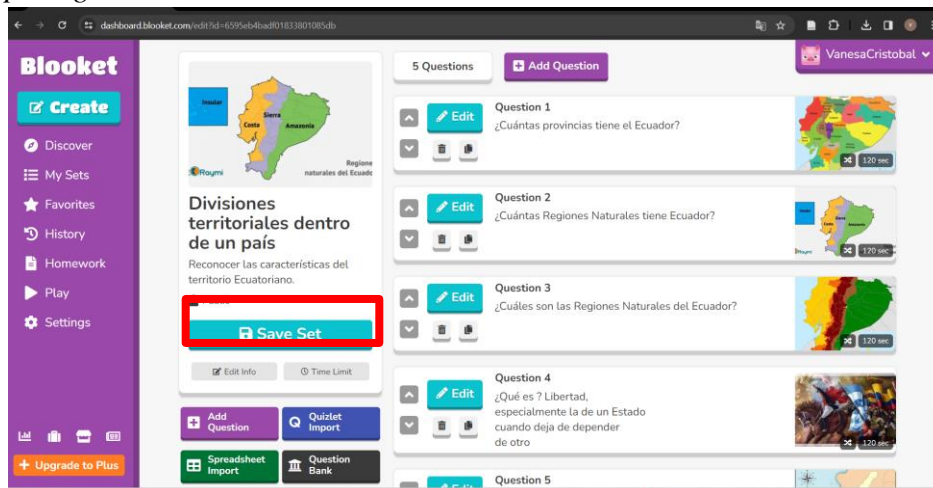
dashboard.blooket.com/edit?id=6595eb4badf01833801085db

Blooket
Create
Discover
My Sets
Favorites
History
Homework
Play
Settings
+ Upgrade to Plus

Insular
Sierra
Costa
Amazonía
Raymi
Regiones naturales del Ecuador

Divisiones territoriales dentro de un país
Reconocer las características del territorio Ecuatoriano.

Save Set
Edit Info
Time Limit

Add Question
Quizlet Import
Spreadsheet Import
Question Bank

5 Questions
Add Question
VanesaCristobal

Edit
Question 1
¿Cuántas provincias tiene el Ecuador?
120 sec

Edit
Question 2
¿Cuántas Regiones Naturales tiene Ecuador?
170 sec

Edit
Question 3
¿Cuáles son las Regiones Naturales del Ecuador?
120 sec

Edit
Question 4
¿Qué es ? Libertad, especialmente la de un Estado cuando deja de depender de otro
120 sec

Edit
Question 5